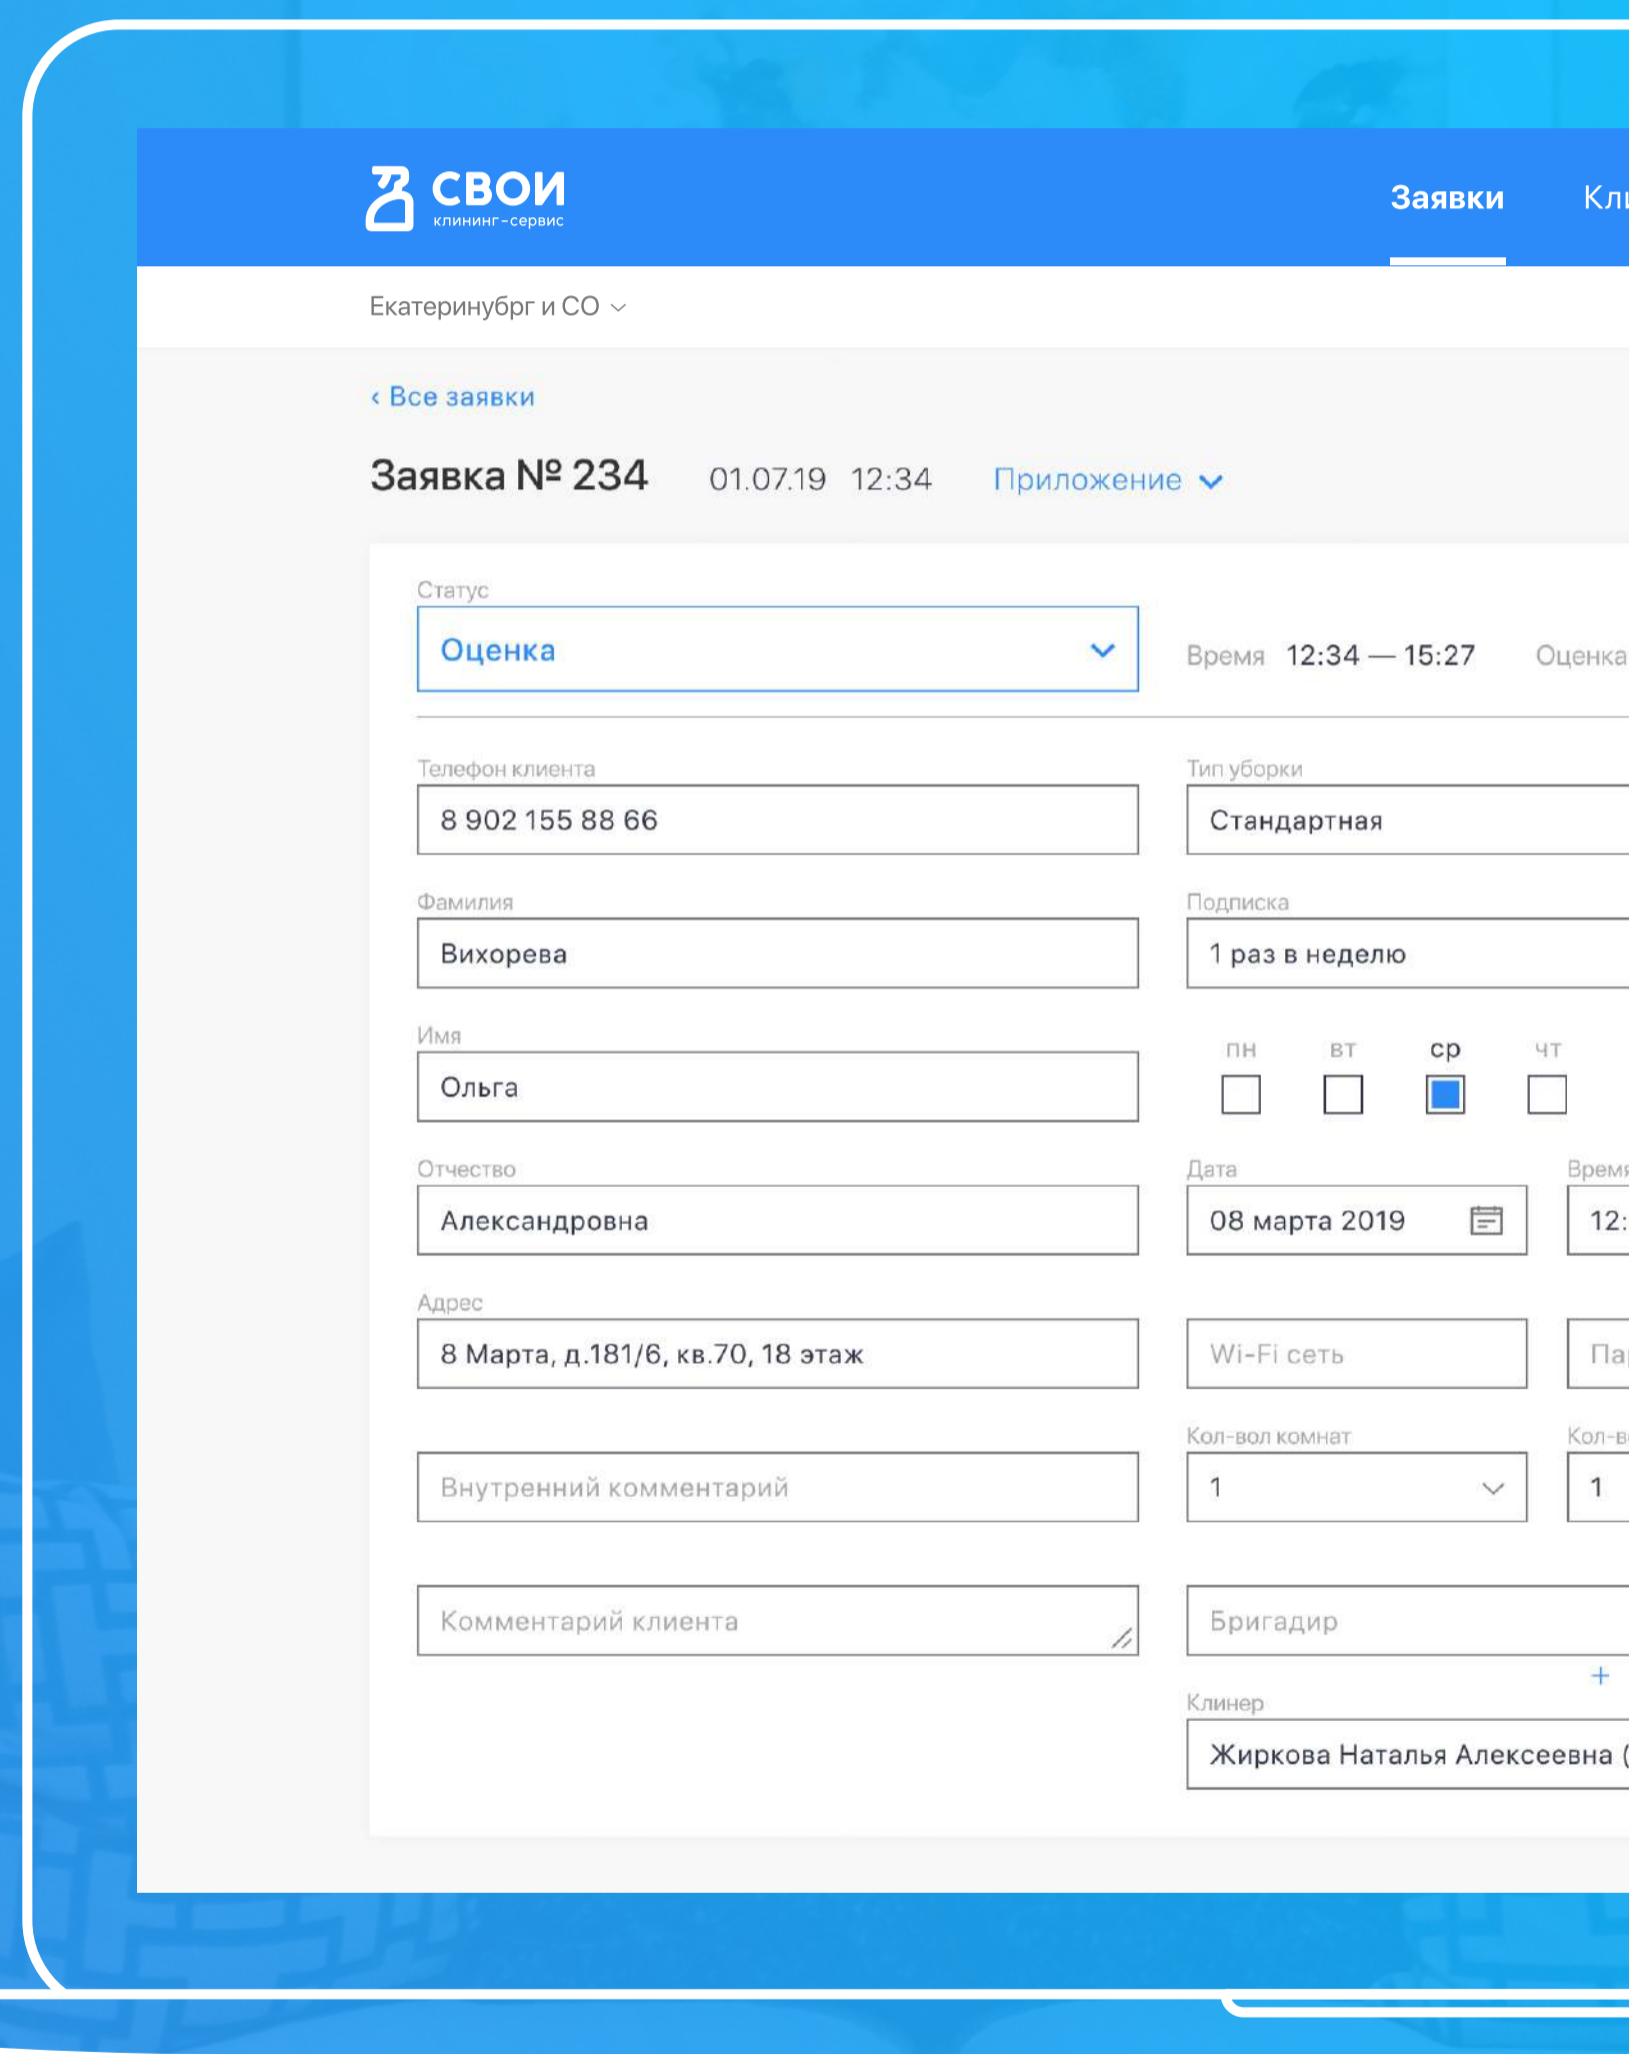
СВОИ
клининг-сервис

Заявки Кл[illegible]

Екатеринубрг и СО

‹ Все заявки

Заявка № 234 01.07.19 12:34 Приложение

Статус
Оценка

Время 12:34 — 15:27 Оценка

Телефон клиента
8 902 155 88 66

Тип уборки
Стандартная

Фамилия
Вихорева

Подписка
1 раз в неделю

Имя
Ольга

пн вт ср чт

Отчество
Александровна

Дата
08 марта 2019

Врем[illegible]
12:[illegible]

Адрес
8 Марта, д.181/6, кв.70, 18 этаж

Wi-Fi сеть

Па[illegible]

Внутренний комментарий

Кол-вол комнат
1

Кол-в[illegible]
1

Комментарий клиента

Бригадир

+

Клинер
Жиркова Наталья Алексеевна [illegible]